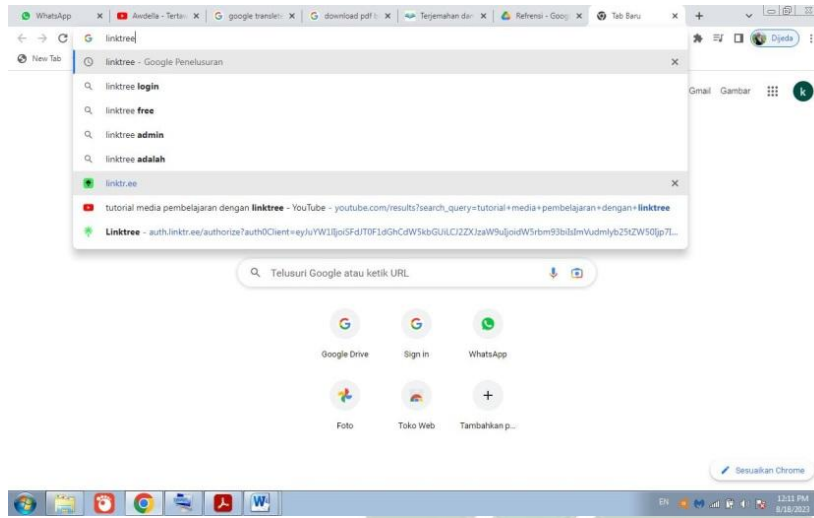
WhatsApp | Awdella - Tertar | google translat | download pdf | Terjemahan dar | Refrensi - Goog | Tab Baru

linktree

New Tab

linktree - Google Penelusuran

linktree login

linktree free

linktree admin

linktree adalah

linktr.ee

tutorial media pembelajaran dengan linktree - YouTube - youtube.com/results?search_query=tutorial+media+pembelajaran+dengan+linktree

Linktree - auth.linktr.ee/authorize?auth0Client=eyJuYW1lIjoiSFdJT0F1dGhCdW5kbGUiLCJ2ZXJzaW9uIjoidW5rbm93biIsImVudmlyb25tZW50Ijp7...

Djeda

Gmail Gambar

k

Telusuri Google atau ketik URL

Google Drive

Sign in

WhatsApp

Foto

Toko Web

Tambahkan p...

Sesuaikan Chrome

EN

12:11 PM
8/18/2023